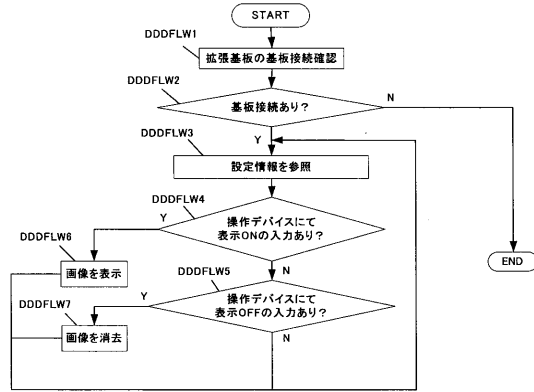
START

DDDFLW1

拡張基板の基板接続確認

DDDFLW2

基板接続あり？

N

Y

DDDFLW3

設定情報を参照

DDDFLW4

Y

操作デバイスにて
表示ONの入力あり？

DDDFLW6

画像を表示

N

DDDFLW5

DDDFLW7

Y

操作デバイスにて
表示OFFの入力あり？

画像を消去

N

END